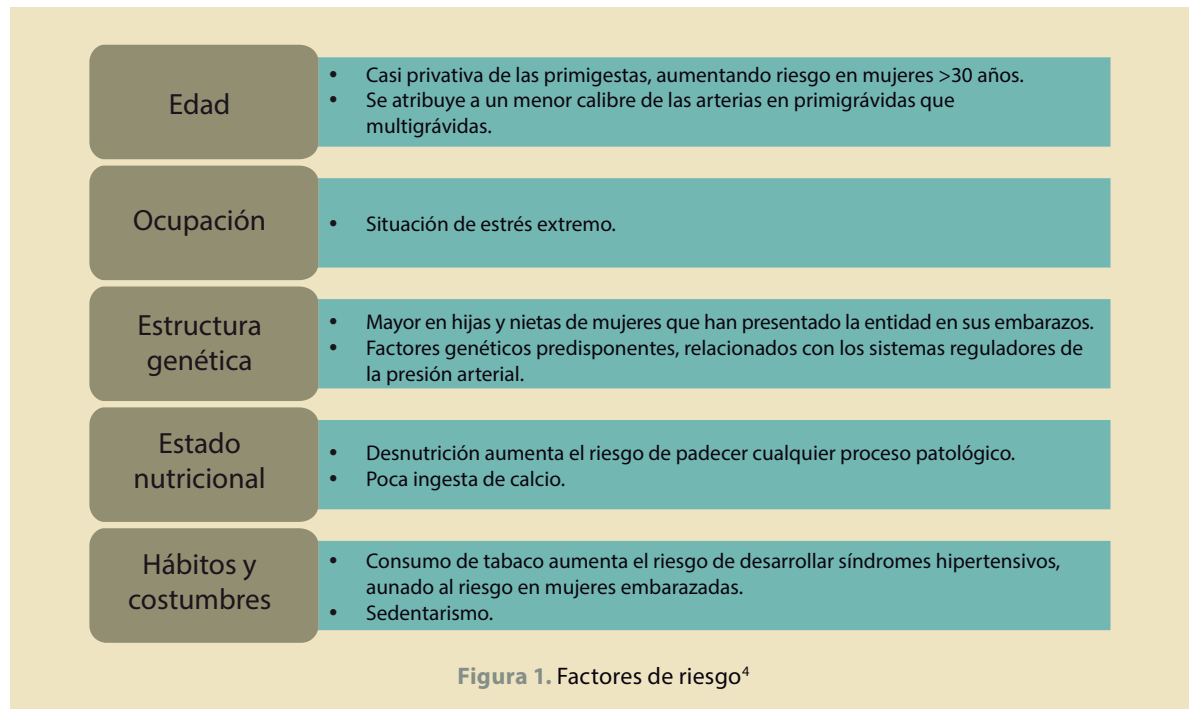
Edad

- Casi privativa de las primigestas, aumentando riesgo en mujeres >30 años.
- Se atribuye a un menor calibre de las arterias en primigrávidas que multigrávidas.

Ocupación

- Situación de estrés extremo.

Estructura genética

- Mayor en hijas y nietas de mujeres que han presentado la entidad en sus embarazos.
- Factores genéticos predisponentes, relacionados con los sistemas reguladores de la presión arterial.

Estado nutricional

- Desnutrición aumenta el riesgo de padecer cualquier proceso patológico.
- Poca ingesta de calcio.

Hábitos y costumbres

- Consumo de tabaco aumenta el riesgo de desarrollar síndromes hipertensivos, aunado al riesgo en mujeres embarazadas.
- Sedentarismo.

Figura 1. Factores de riesgo$^4$